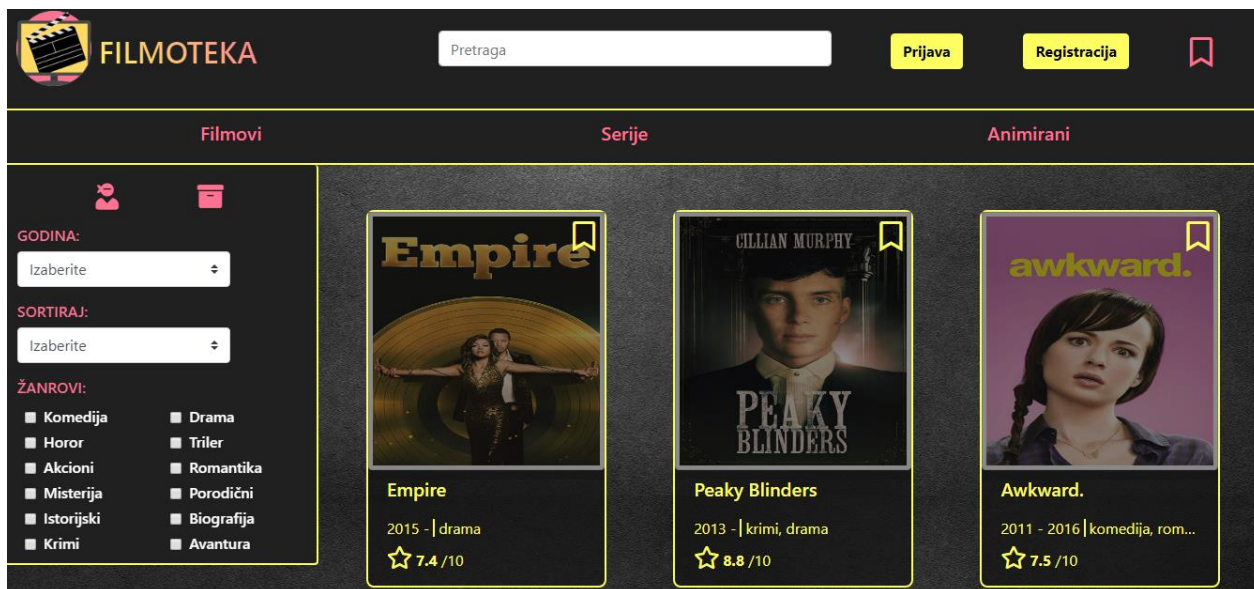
FILMOTEKA

Pretraga

Prijava

Registracija

Filmovi

Serije

Animirani

GODINA:

Izaberite

SORTIRAJ:

Izaberite

ŽANROVI:

Komedija
Drama
Horor
Triler
Akcioni
Romantika
Misterija
Porodični
Istorijski
Biografija
Krimi
Avantura

Empire

Empire

2015 - | drama

7.4 /10

CILLIAN MURPHY

PEAKY BLINDERS

Peaky Blinders

2013 - | krimi, drama

8.8 /10

awkward.

Awkward.

2011 - 2016 | komedija, rom...

7.5 /10